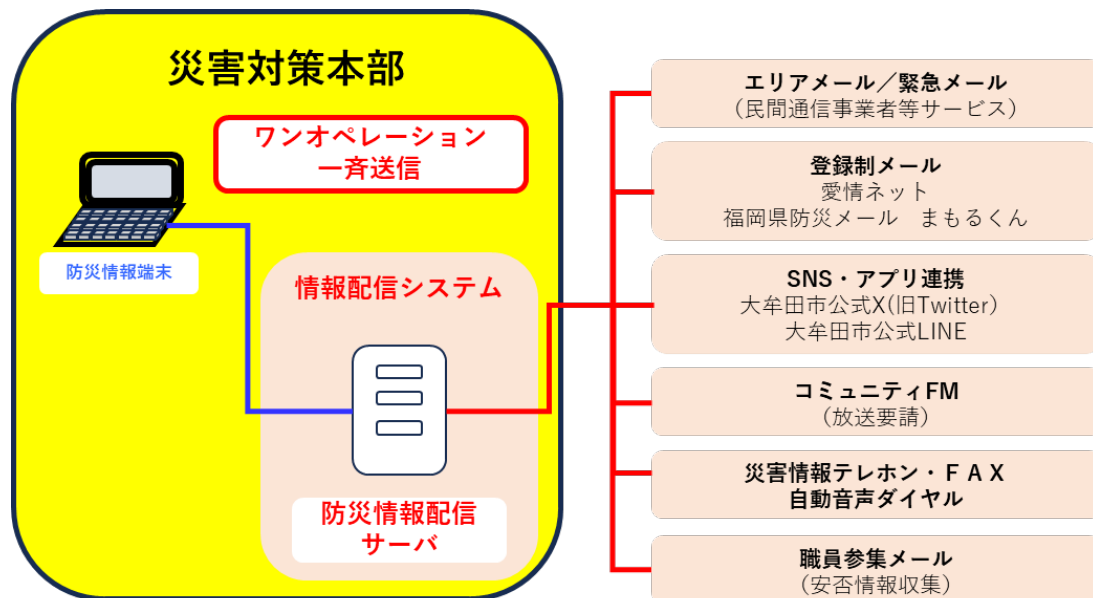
災害対策本部

ワンオペレーション
一斉送信

防災情報端末

情報配信システム

防災情報配信
サーバ

エリアメール／緊急メール
（民間通信事業者等サービス）

登録制メール
愛情ネット
福岡県防災メール　まもるくん

SNS・アプリ連携
大牟田市公式X(旧Twitter)
大牟田市公式LINE

コミュニティFM
（放送要請）

災害情報テレホン・ＦＡＸ
自動音声ダイヤル

職員参集メール
（安否情報収集）